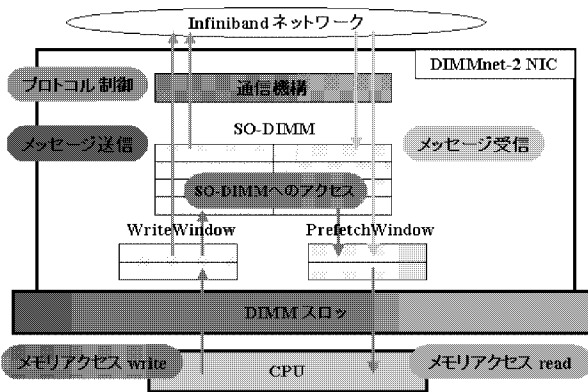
Infiniband ネットワーク

DIMMnet-2 NIC

プロトコル 制御

通信機構

メッセージ送信

SO-DIMM

メッセージ受信

SO-DIMMへのアクセス

WriteWindow

PrefetchWindow

DIMM スロット

メモリアクセス write

CPU

メモリアクセス read